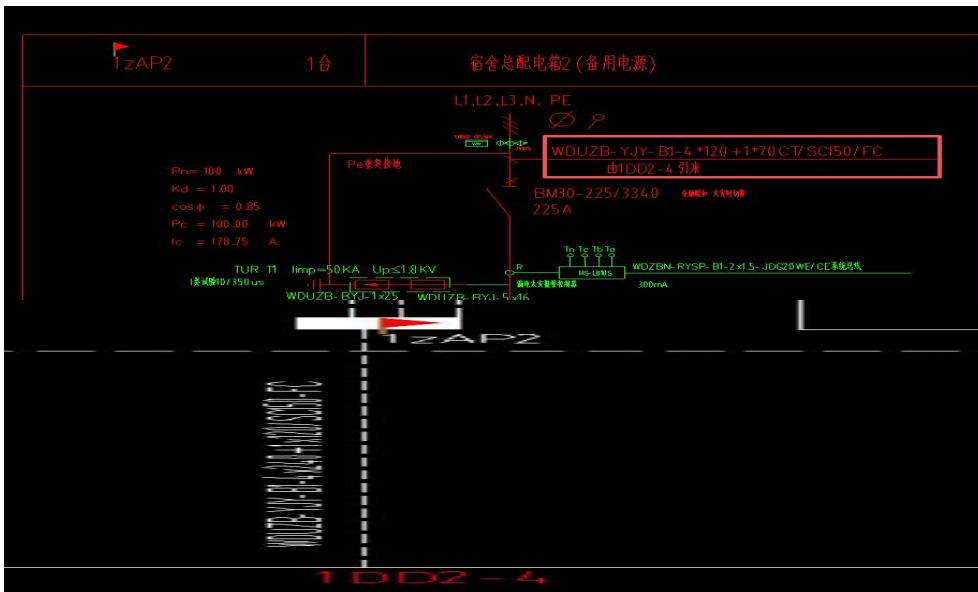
1zAP2

1台

宿舍总配电箱2(备用电源)

L1,L2,L3,N,PE

WDUZB-YJY-B1-4*120+1*70 CT/SC150/FC
由1DD2-4 引来

Pe接地

Pn= 100 kW
Kd = 1.00
cos φ = 0.85
Pc = 100.00 kW
Ic = 178.75 A

BM30-225/3340
225A

TUR T1 Iimp=50KA Up≤1.8KV
1类试验10/350us

WDUZB-BYJ-1x25 WDUZB-BYJ-5x16

Tn Tc Tb Ta
R
MS-LBM1S
WDZBN-RYSP-B1-2x1.5-JDG20 WE/CE系统总线
300mA

1zAP2

1DD2-4